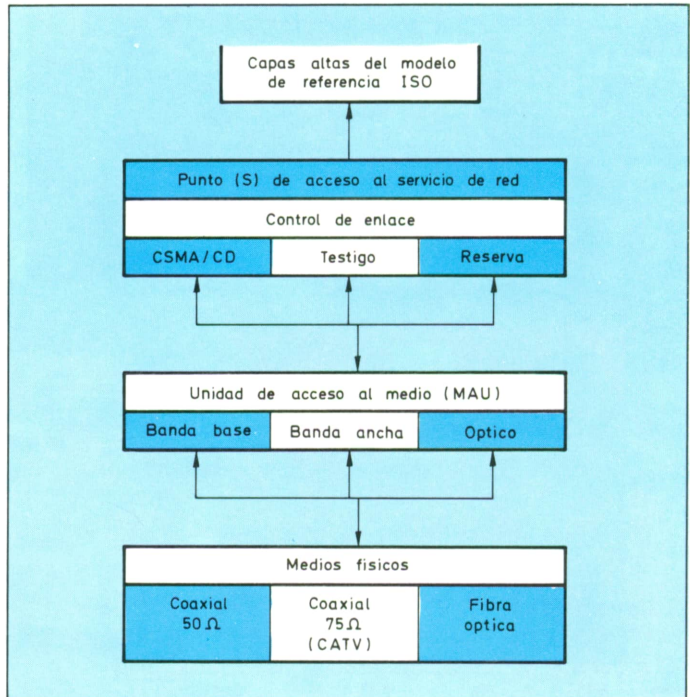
Capas altas del modelo de referencia ISO

Punto (S) de acceso al servicio de red

Control de enlace

CSMA/CD

Testigo

Reserva

Unidad de acceso al medio (MAU)

Banda base

Banda ancha

Optico

Medios fisicos

Coaxial $50\,\Omega$

Coaxial $75\,\Omega$ (CATV)

Fibra optica